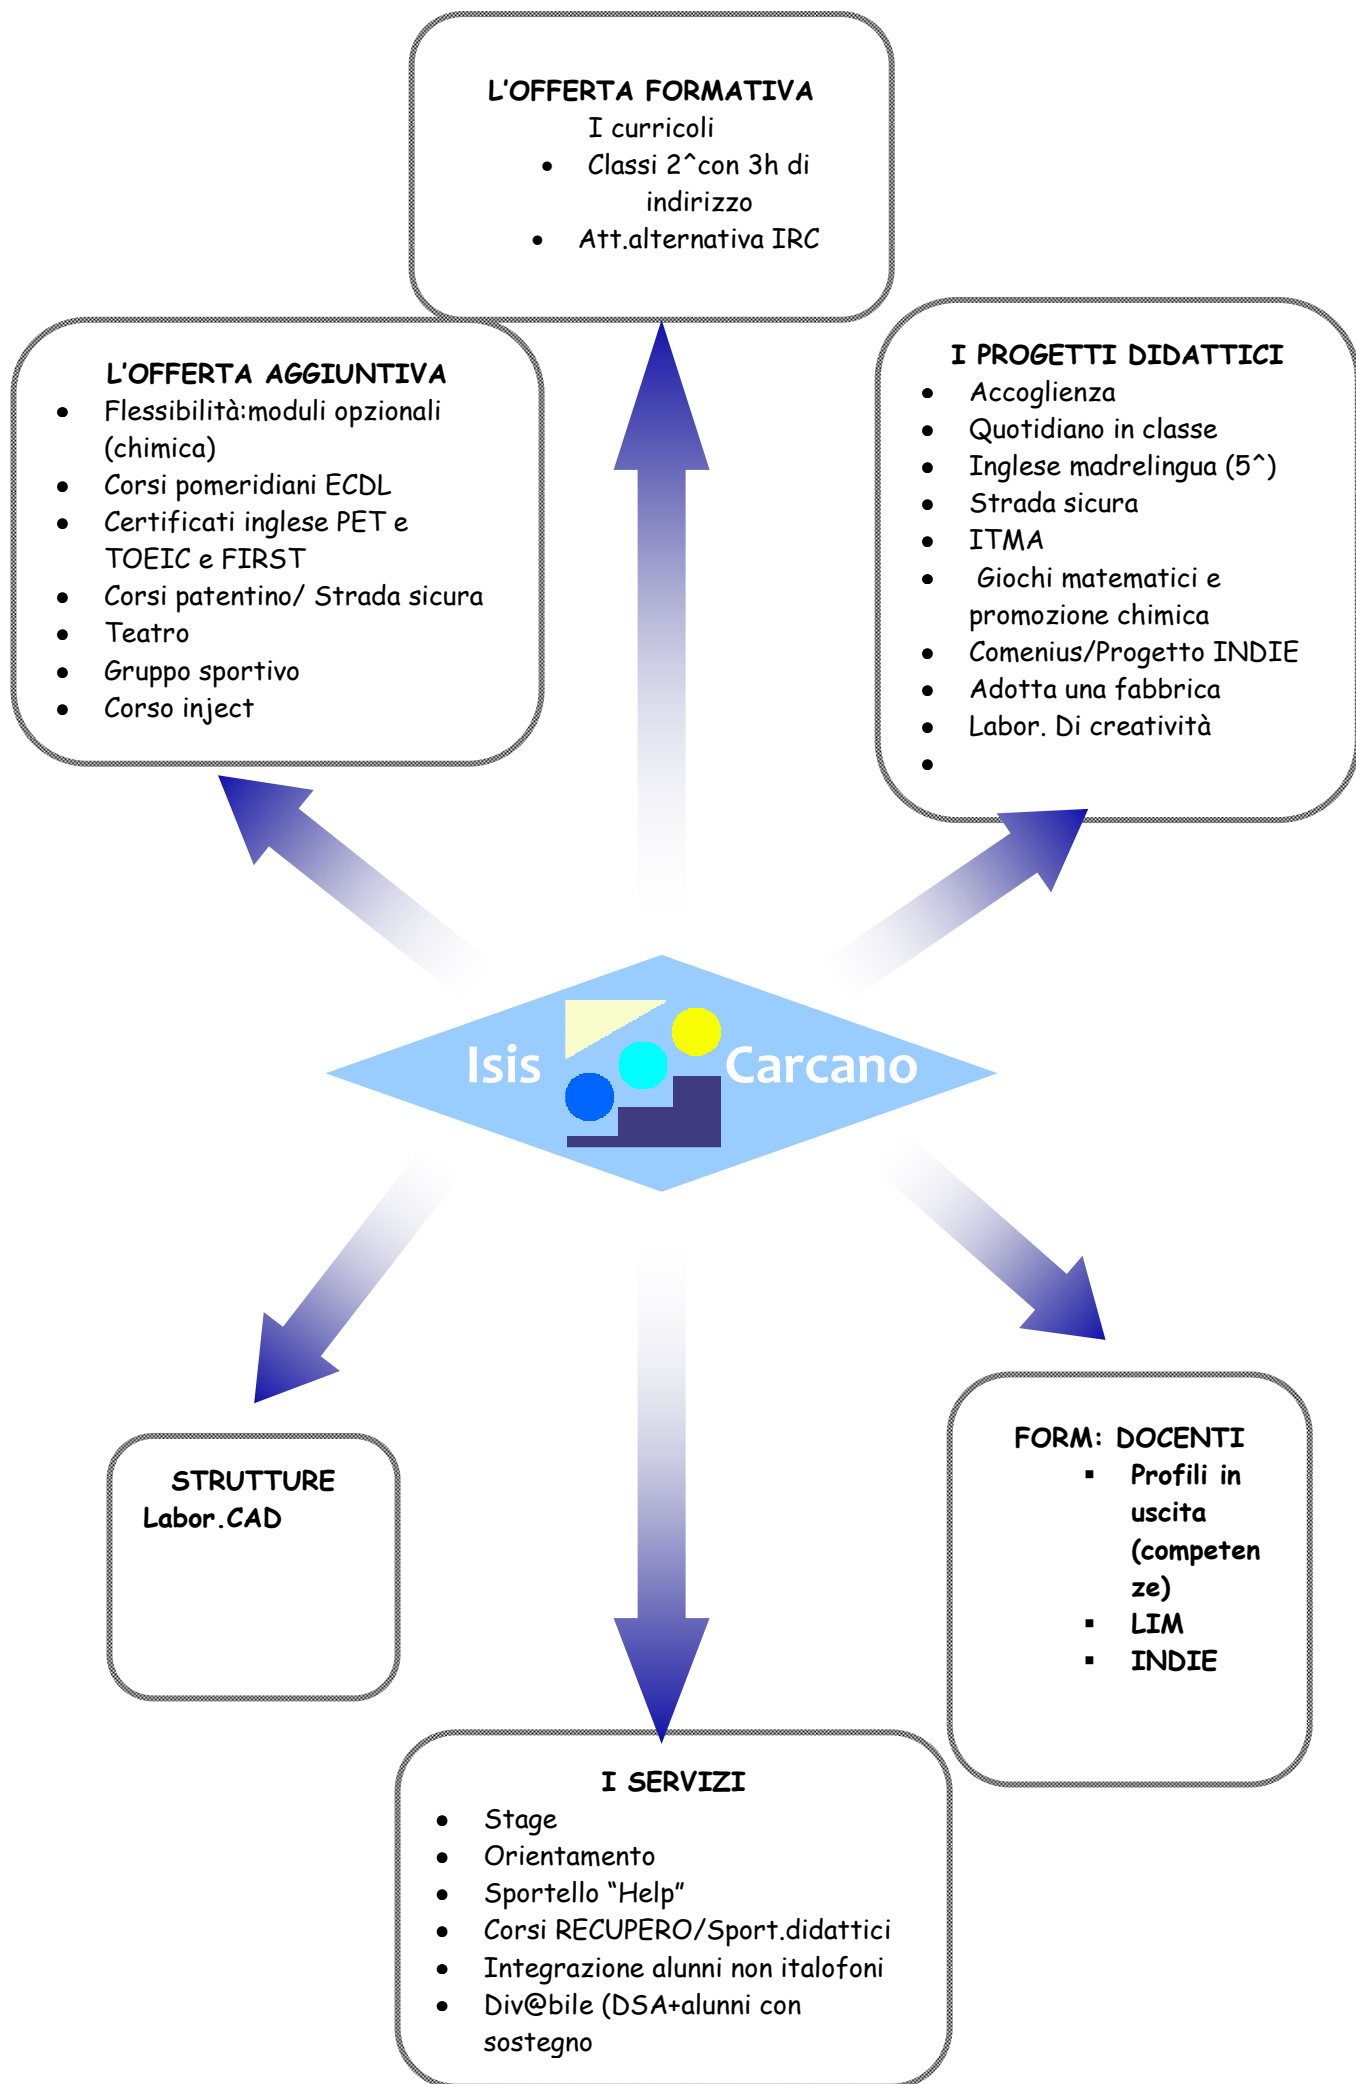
L'OFFERTA FORMATIVA
I curricoli
- Classi 2^con 3h di indirizzo
- Att.alternativa IRC

L'OFFERTA AGGIUNTIVA
- Flessibilità:moduli opzionali (chimica)
- Corsi pomeridiani ECDL
- Certificati inglese PET e TOEIC e FIRST
- Corsi patentino/ Strada sicura
- Teatro
- Gruppo sportivo
- Corso inject

I PROGETTI DIDATTICI
- Accoglienza
- Quotidiano in classe
- Inglese madrelingua (5^)
- Strada sicura
- ITMA
- Giochi matematici e promozione chimica
- Comenius/Progetto INDIE
- Adotta una fabbrica
- Labor. Di creatività
-

Isis Carcano

STRUTTURE
Labor.CAD

FORM: DOCENTI
- Profili in uscita (competenze)
- LIM
- INDIE

I SERVIZI
- Stage
- Orientamento
- Sportello "Help"
- Corsi RECUPERO/Sport.didattici
- Integrazione alunni non italofoni
- Div@bile (DSA+alunni con sostegno